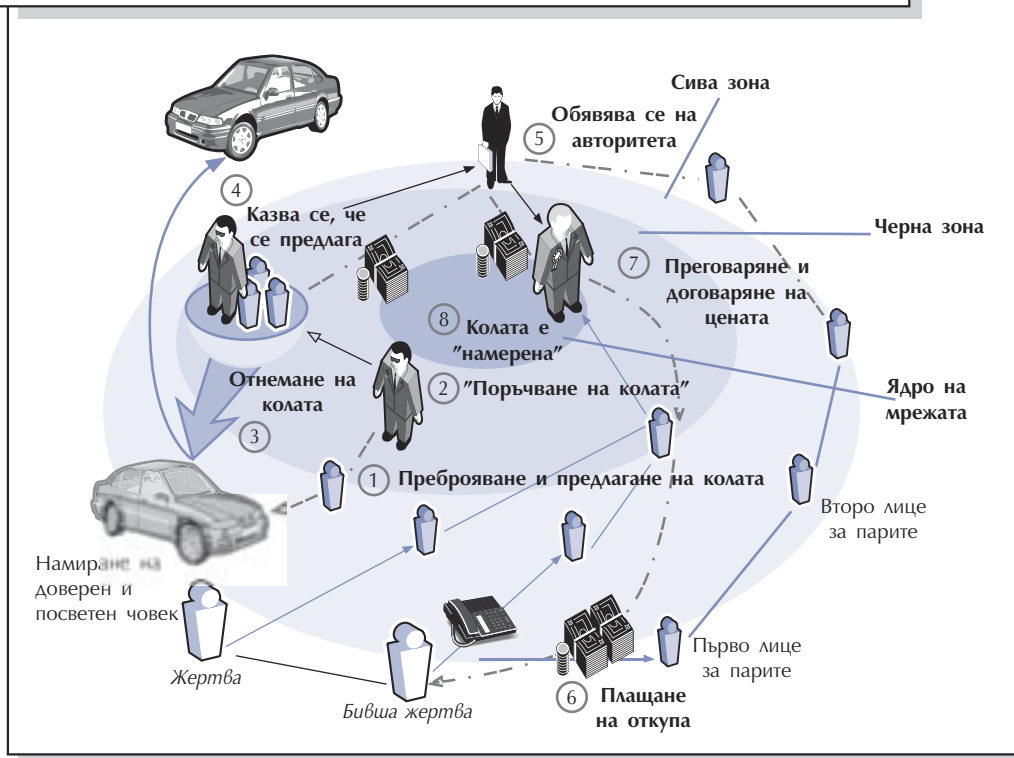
Сива зона

5 Обявява се на авторитета

4 Казва се, че се предлага

Черна зона

7 Преговаряне и договаряне на цената

8 Колата е "намерена"

Отнемане на колата

3

2 "Поръчване на колата"

Ядро на мрежата

1 Преброяване и предлагане на колата

Второ лице за парите

Намиране на доверен и посветен човек

Първо лице за парите

Жертва

Бивша жертва

6 Плащане на откупа